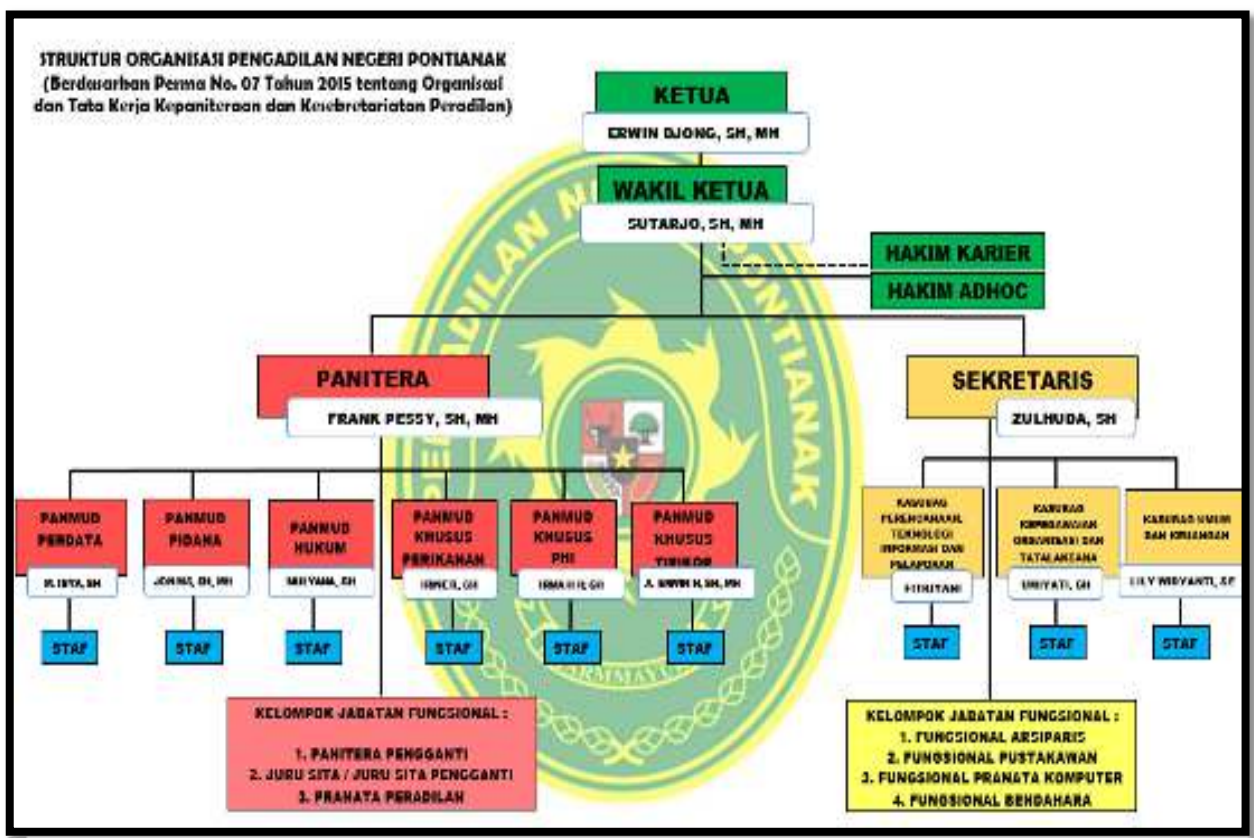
STRUKTUR ORGANISASI PENGADILAN NEGERI PONTIANAK
(Berdasarkan Perma No. 07 Tahun 2015 tentang Organisasi dan Tata Kerja Kepaniteraan dan Kesekretariatan Peradilan)

KETUA
ERWIN DJONG, SH, MH

WAKIL KETUA
SUTARJO, SH, MH

HAKIM KARIER
HAKIM ADHOC

PANITERA
FRANK PESSY, SH, MH

SEKRETARIS
ZULHUDA, SH

PANMUD PERDATA
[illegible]

PANMUD PIDANA
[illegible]

PANMUD HUKUM
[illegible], SH

PANMUD KHUSUS PERIKANAN
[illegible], SH

PANMUD KHUSUS PHI
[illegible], SH

PANMUD KHUSUS TIPIKOR
A. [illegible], SH, MH

KASUBAG PERENCANAAN, TEKNOLOGI INFORMASI DAN PELAPORAN
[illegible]

KASUBAG KEPEGAWAIAN ORGANISASI DAN TATALAKSANA
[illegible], SH

KASUBAG UMUM DAN KEUANGAN
LILY WIDYANTI, SE

STAF
STAF
STAF
STAF
STAF
STAF
STAF
STAF
STAF

KELOMPOK JABATAN FUNGSIONAL :
1. PANITERA PENGGANTI
2. JURU SITA / JURU SITA PENGGANTI
3. PRANATA PERADILAN

KELOMPOK JABATAN FUNGSIONAL :
1. FUNGSIONAL ARSIPARIS
2. FUNGSIONAL PUSTAKAWAN
3. FUNGSIONAL PRANATA KOMPUTER
4. FUNGSIONAL BENDAHARA

PENGADILAN NEGERI PONTIANAK
DHARMMAYUKTI